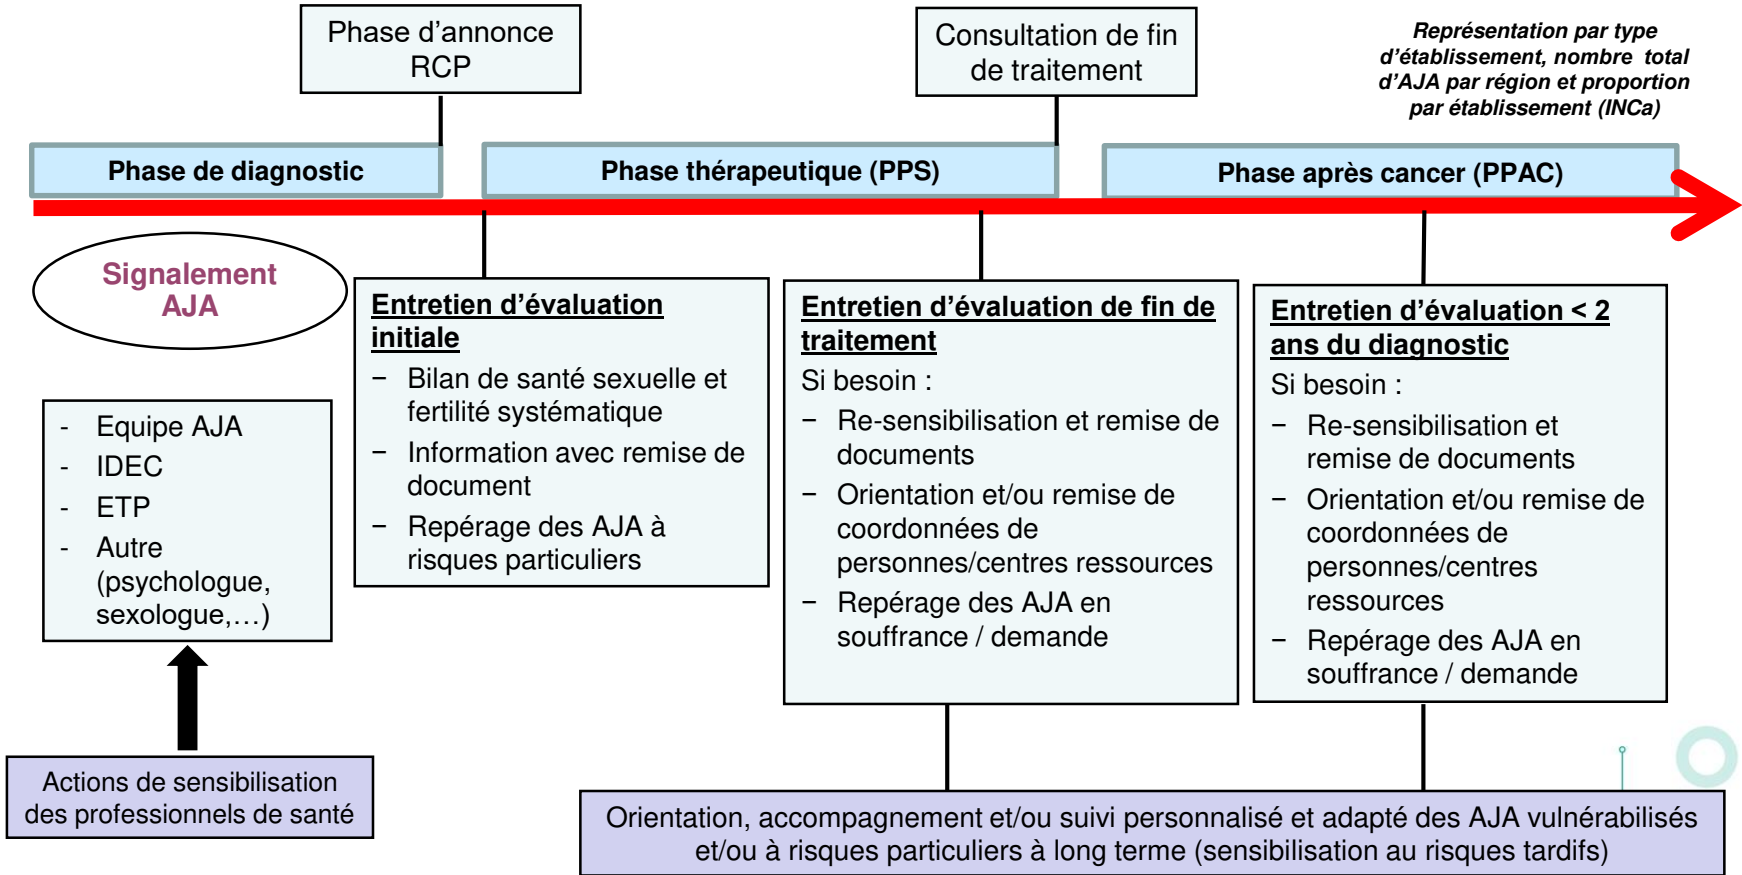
Phase d'annonce RCP

Consultation de fin de traitement

Représentation par type d'établissement, nombre total d'AJA par région et proportion par établissement (INCa)

Phase de diagnostic

Phase thérapeutique (PPS)

Phase après cancer (PPAC)

Signalement AJA

- Equipe AJA
- IDEC
- ETP
- Autre (psychologue, sexologue,…)

Actions de sensibilisation des professionnels de santé

Entretien d'évaluation initiale
– Bilan de santé sexuelle et fertilité systématique
– Information avec remise de document
– Repérage des AJA à risques particuliers

Entretien d'évaluation de fin de traitement
Si besoin :
– Re-sensibilisation et remise de documents
– Orientation et/ou remise de coordonnées de personnes/centres ressources
– Repérage des AJA en souffrance / demande

Entretien d'évaluation < 2 ans du diagnostic
Si besoin :
– Re-sensibilisation et remise de documents
– Orientation et/ou remise de coordonnées de personnes/centres ressources
– Repérage des AJA en souffrance / demande

Orientation, accompagnement et/ou suivi personnalisé et adapté des AJA vulnérabilisés et/ou à risques particuliers à long terme (sensibilisation au risques tardifs)